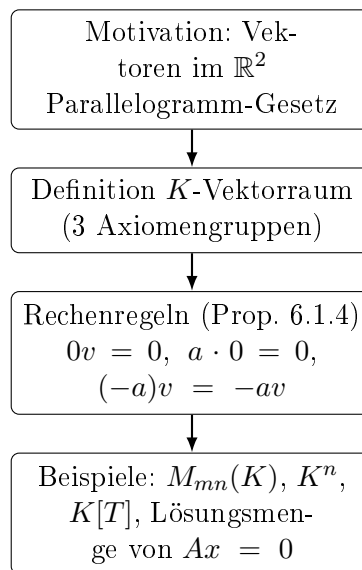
Motivation: Vektoren im $\mathbb{R}^2$ Parallelogramm-Gesetz

Definition $K$-Vektorraum (3 Axiomengruppen)

Rechenregeln (Prop. 6.1.4) $0v = 0$, $a \cdot 0 = 0$, $(-a)v = -av$

Beispiele: $M_{mn}(K)$, $K^n$, $K[T]$, Lösungsmenge von $Ax = 0$